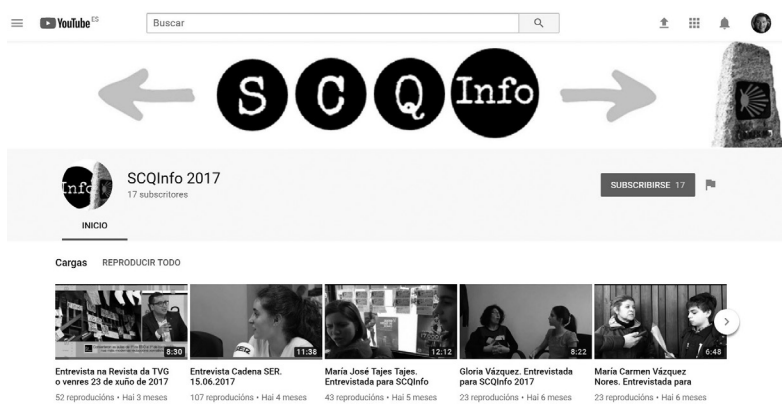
YouTube ES

Buscar

S C Q Info

Info

SCQInfo 2017
17 subscritores

SUBSCRIBIRSE 17

INICIO

Cargas REPRODUCIR TODO

8:30
Entrevista na Revista da TVG o venres 23 de xuño de 2017
52 reproducións • Hai 3 meses

11:38
Entrevista Cadena SER. 15.06.2017
107 reproducións • Hai 4 meses

12:12
María José Tajes Tajes. Entrevistada para SCQInfo
43 reproducións • Hai 5 meses

8:22
Gloria Vázquez. Entrevistada para SCQInfo 2017
23 reproducións • Hai 6 meses

6:48
María Carmen Vázquez Nores. Entrevistada para
23 reproducións • Hai 6 meses